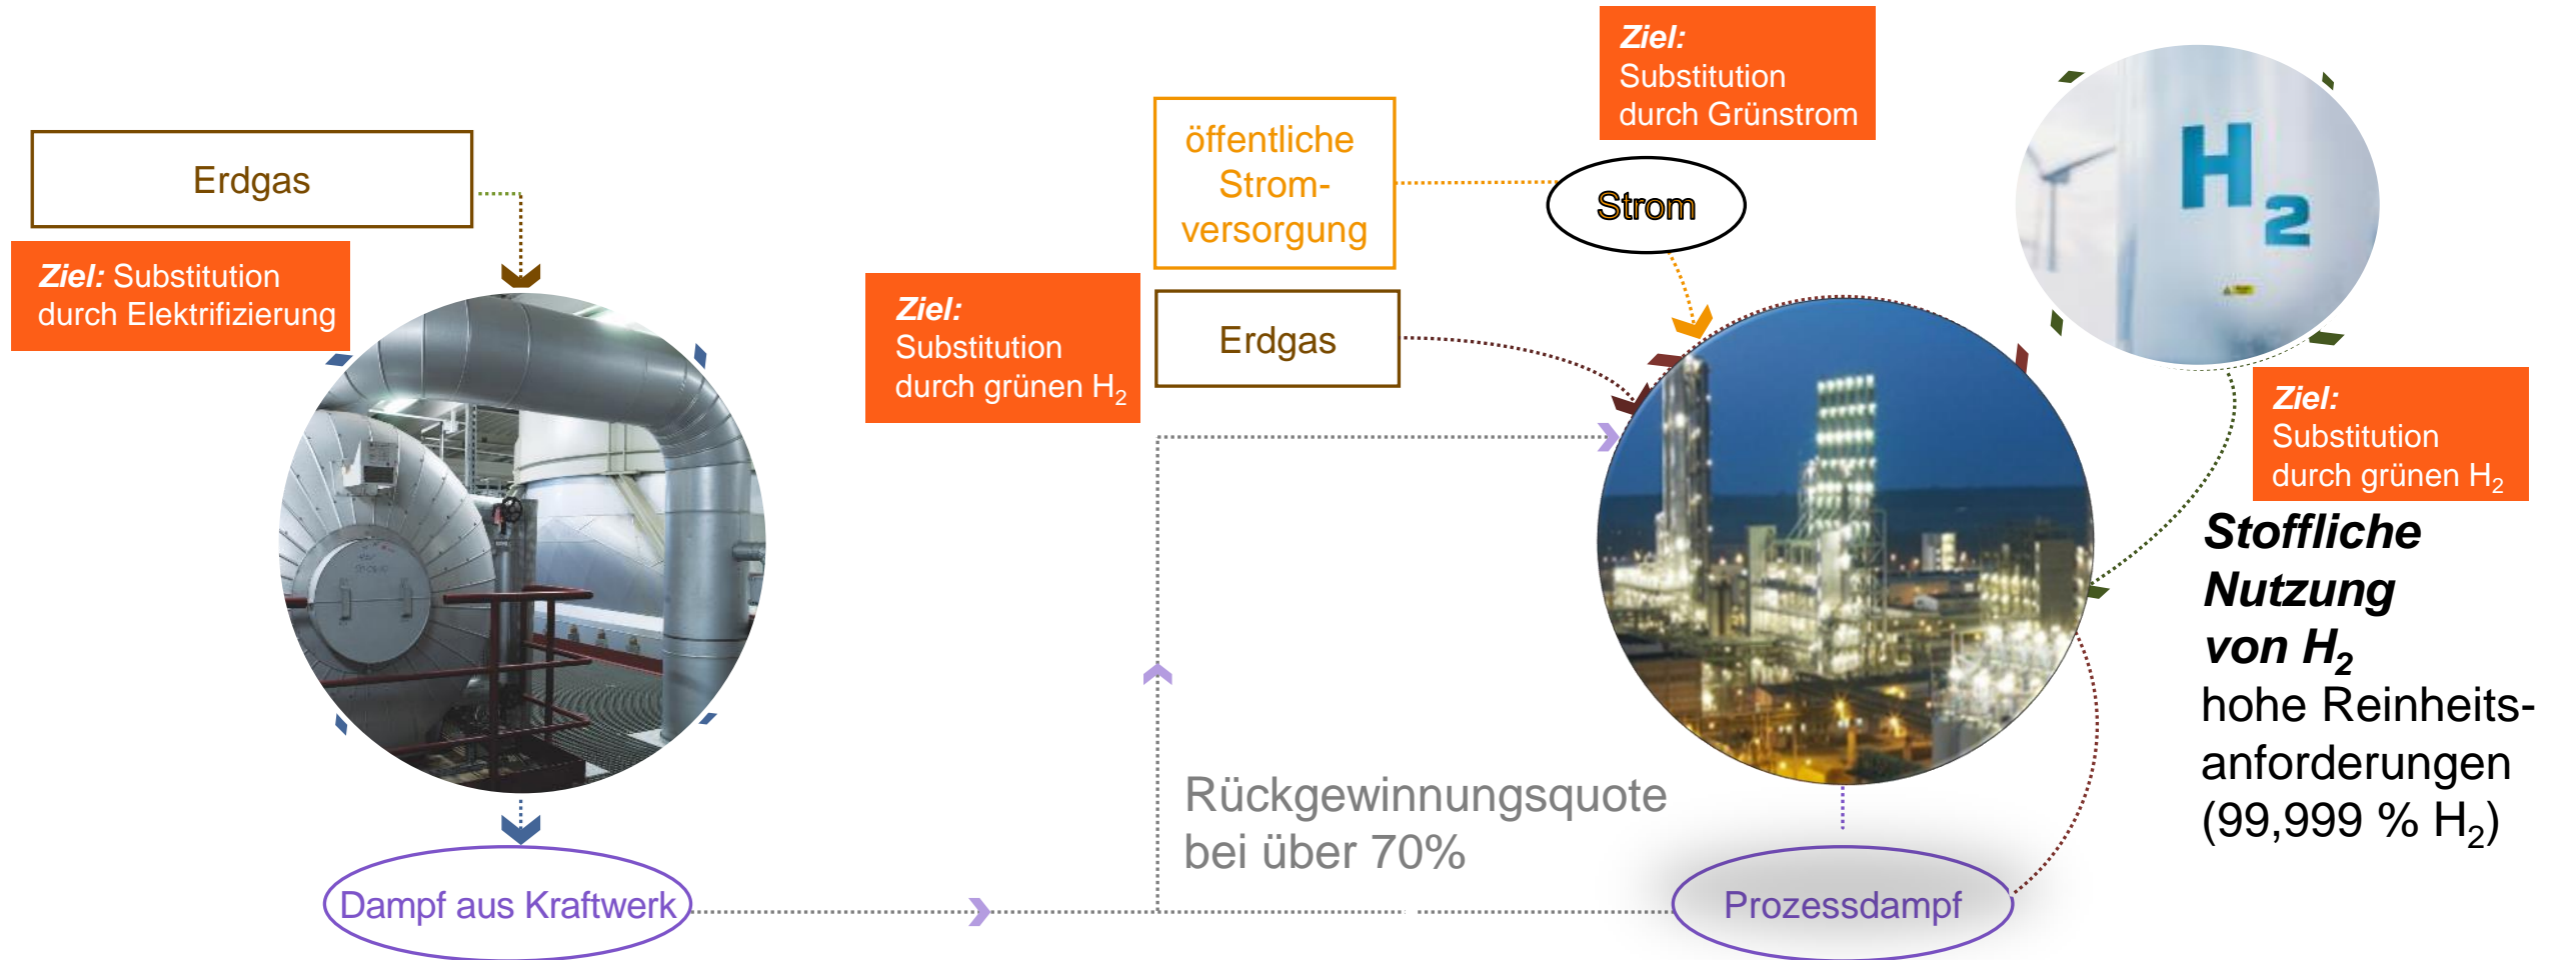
Erdgas

Ziel: Substitution durch Elektrifizierung

Dampf aus Kraftwerk

Ziel: Substitution durch grünen $H_2$

öffentliche Strom-versorgung

Erdgas

Ziel: Substitution durch Grünstrom

Strom

$H_2$

Ziel: Substitution durch grünen $H_2$

Stoffliche Nutzung von $H_2$
hohe Reinheits-anforderungen (99,999 % $H_2$)

Rückgewinnungsquote bei über 70%

Prozessdampf